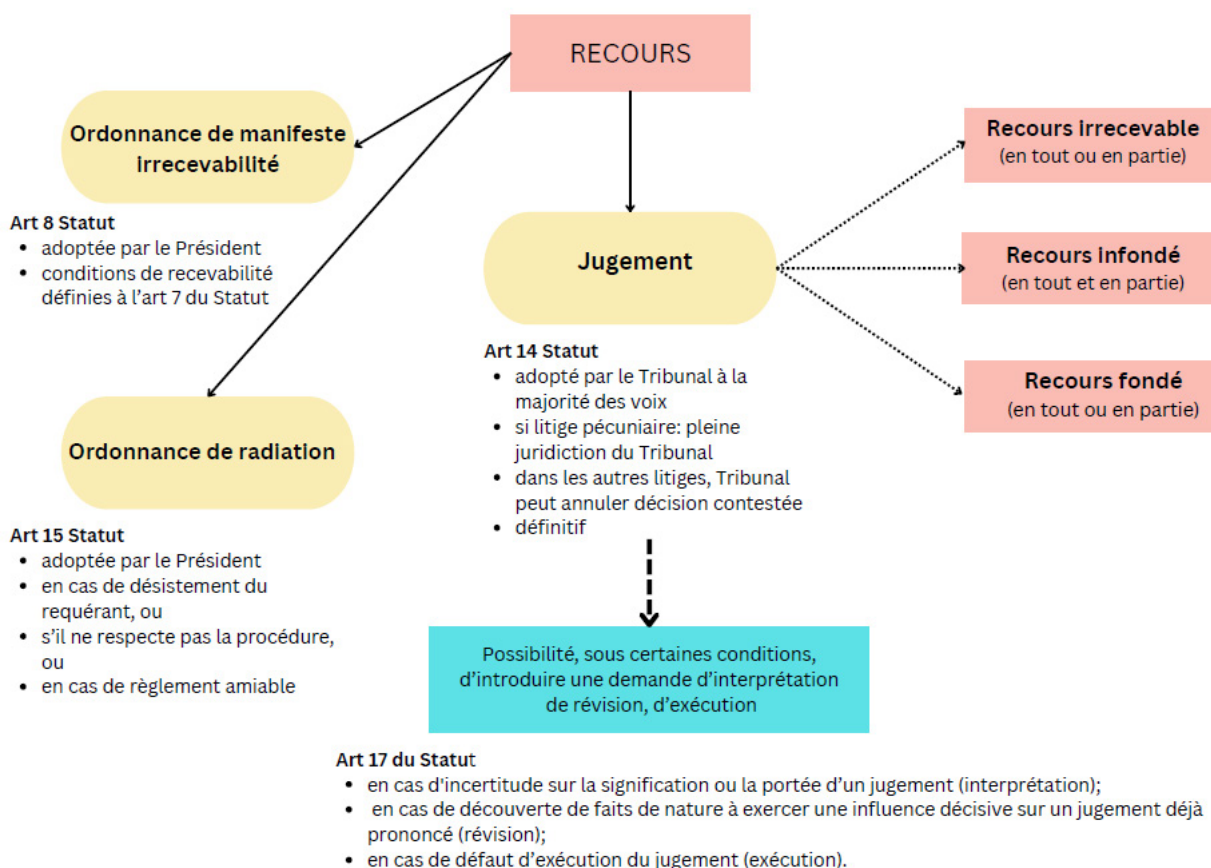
RECOURS

Ordonnance de manifeste irrecevabilité

Art 8 Statut
- adoptée par le Président
- conditions de recevabilité définies à l'art 7 du Statut

Ordonnance de radiation

Art 15 Statut
- adoptée par le Président
- en cas de désistement du requérant, ou
- s'il ne respecte pas la procédure, ou
- en cas de règlement amiable

Jugement

Art 14 Statut
- adopté par le Tribunal à la majorité des voix
- si litige pécuniaire: pleine juridiction du Tribunal
- dans les autres litiges, Tribunal peut annuler décision contestée
- définitif

Recours irrecevable
(en tout ou en partie)

Recours infondé
(en tout et en partie)

Recours fondé
(en tout ou en partie)

Possibilité, sous certaines conditions, d'introduire une demande d'interprétation de révision, d'exécution

Art 17 du Statut
- en cas d'incertitude sur la signification ou la portée d'un jugement (interprétation);
- en cas de découverte de faits de nature à exercer une influence décisive sur un jugement déjà prononcé (révision);
- en cas de défaut d'exécution du jugement (exécution).